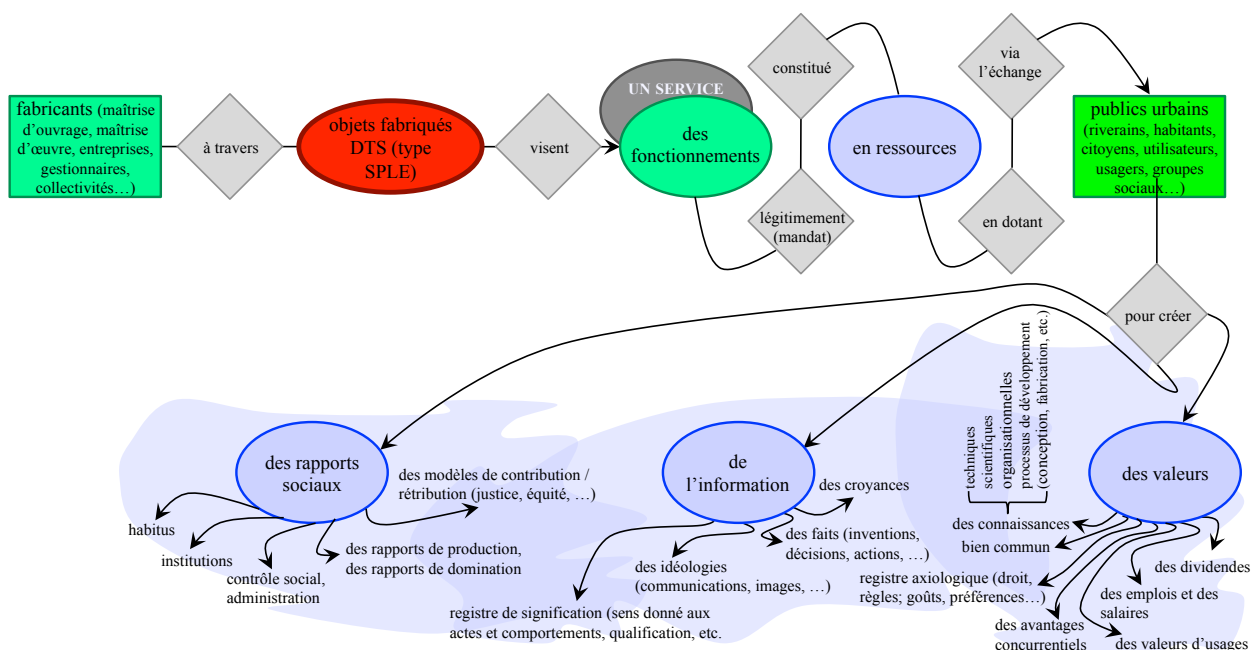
fabricants (maîtrise d'ouvrage, maîtrise d'œuvre, entreprises, gestionnaires, collectivités…)

à travers

objets fabriqués DTS (type SPLE)

visent

UN SERVICE

des fonctionnements

constitué

légitimement (mandat)

en ressources

via l'échange

en dotant

publics urbains (riverains, habitants, citoyens, utilisateurs, usagers, groupes sociaux…)

pour créer

des rapports sociaux

habitus

institutions

contrôle social, administration

des rapports de production, des rapports de domination

des modèles de contribution / rétribution (justice, équité, …)

de l'information

des croyances

des faits (inventions, décisions, actions, …)

des idéologies (communications, images, …)

registre de signification (sens donné aux actes et comportements, qualification, etc.

techniques
scientifiques
organisationnelles
processus de développement
(conception, fabrication, etc.)

des valeurs

des connaissances

bien commun

registre axiologique (droit, règles; goûts, préférences…)

des avantages concurrentiels

des valeurs d'usages

des emplois et des salaires

des dividendes